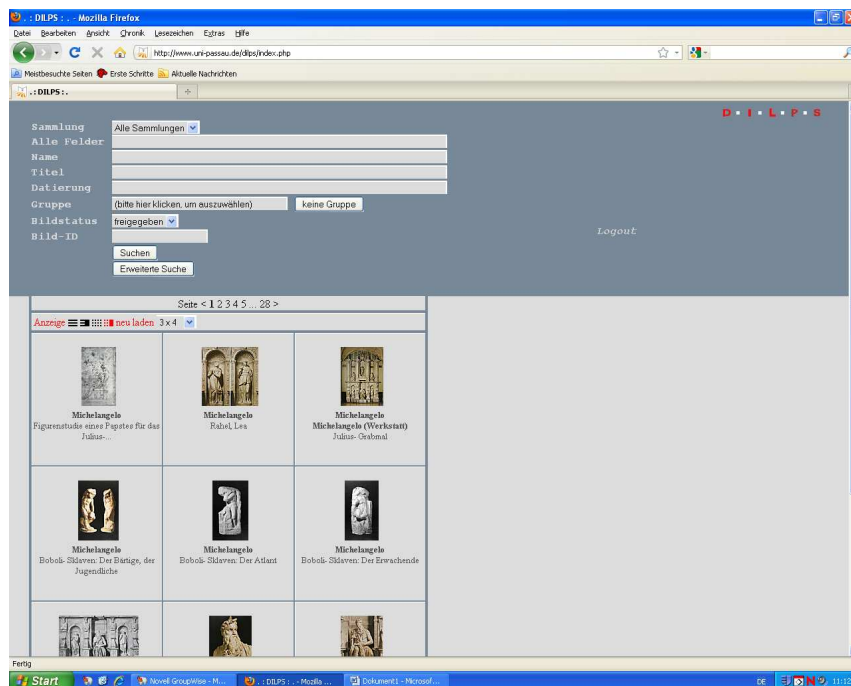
. : DILPS : . - Mozilla Firefox

Datei Bearbeiten Ansicht Chronik Lesezeichen Extras Hilfe

http://www.uni-passau.de/dilps/index.php

Meistbesuchte Seiten Erste Schritte Aktuelle Nachrichten

.: DILPS :.

D · I · L · P · S

Sammlung Alle Sammlungen
Alle Felder
Name
Titel
Datierung
Gruppe (bitte hier klicken, um auszuwählen) keine Gruppe
Bildstatus freigegeben
Bild-ID

Suchen
Erweiterte Suche

Logout

Seite < 1 2 3 4 5 ... 28 >

Anzeige neu laden 3 x 4

| | | |
|---|---|---|
| **Michelangelo** Figurenstudie eines Papstes für das Julius-... | **Michelangelo** Rahel, Lea | **Michelangelo** **Michelangelo (Werkstatt)** Julius- Grabmal |
| **Michelangelo** Boboli- Sklaven: Der Bärtige, der Jugendliche | **Michelangelo** Boboli- Sklaven: Der Atlant | **Michelangelo** Boboli- Sklaven: Der Erwachende |

Fertig

Start Novell GroupWise - M... . : DILPS : . - Mozilla ... Dokument1 - Microsof... DE 11:12